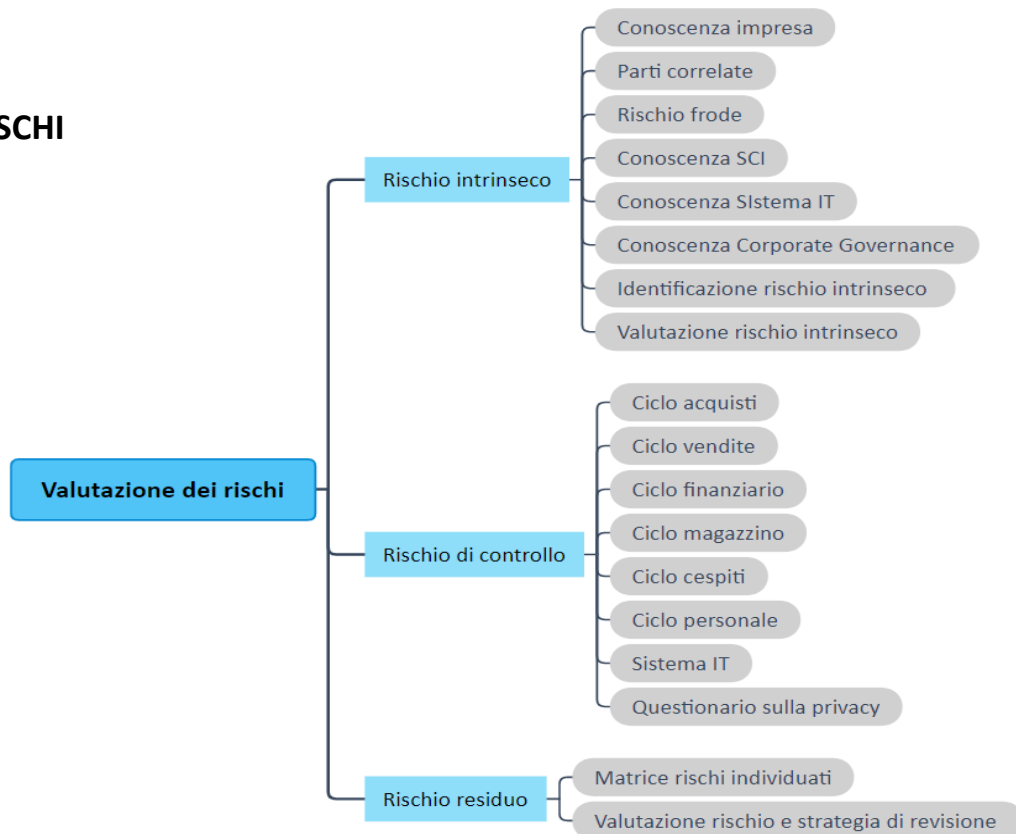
SCHI

Valutazione dei rischi

Rischio intrinseco

Conoscenza impresa
Parti correlate
Rischio frode
Conoscenza SCI
Conoscenza SIstema IT
Conoscenza Corporate Governance
Identificazione rischio intrinseco
Valutazione rischio intrinseco

Rischio di controllo

Ciclo acquisti
Ciclo vendite
Ciclo finanziario
Ciclo magazzino
Ciclo cespiti
Ciclo personale
Sistema IT
Questionario sulla privacy

Rischio residuo

Matrice rischi individuati
Valutazione rischio e strategia di revisione